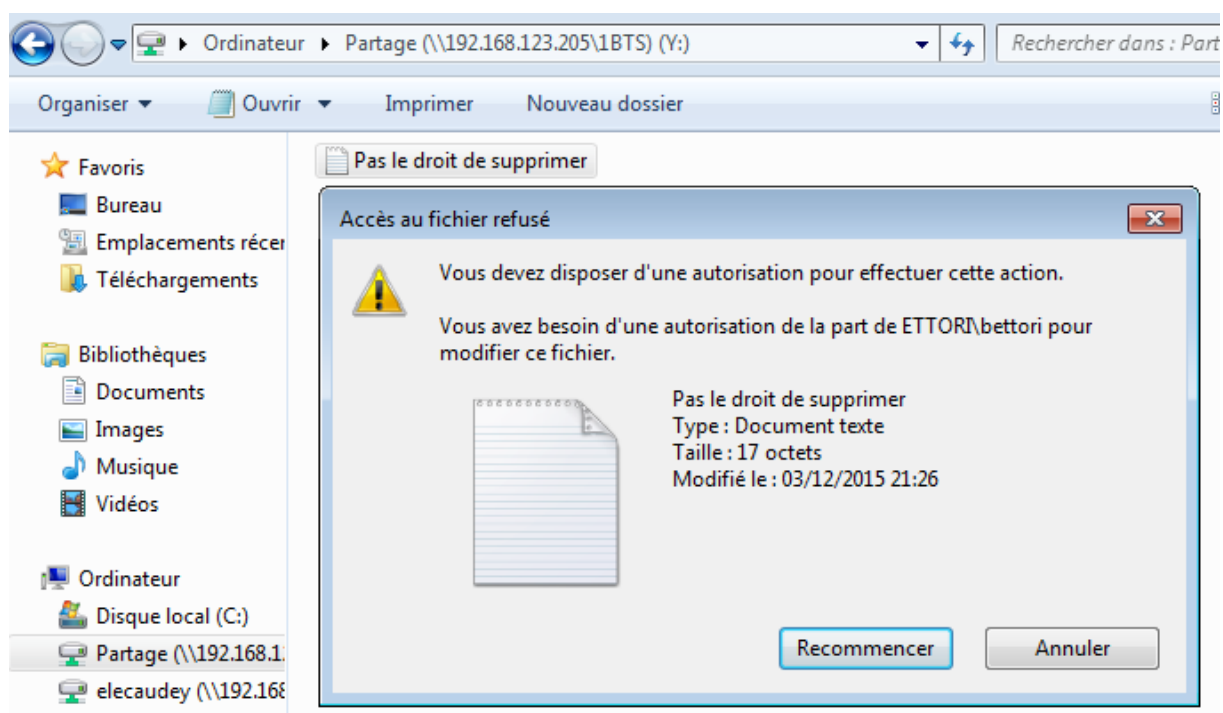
Ordinateur ▸ Partage (\\192.168.123.205\1BTS) (Y:)

Rechercher dans : Part

Organiser ▾ Ouvrir ▾ Imprimer Nouveau dossier

Favoris
Bureau
Emplacements récer
Téléchargements

Bibliothèques
Documents
Images
Musique
Vidéos

Ordinateur
Disque local (C:)
Partage (\\192.168.1
elecaudey (\\192.168

Pas le droit de supprimer

Accès au fichier refusé

Vous devez disposer d'une autorisation pour effectuer cette action.

Vous avez besoin d'une autorisation de la part de ETTORI\bettori pour modifier ce fichier.

Pas le droit de supprimer
Type : Document texte
Taille : 17 octets
Modifié le : 03/12/2015 21:26

Recommencer Annuler